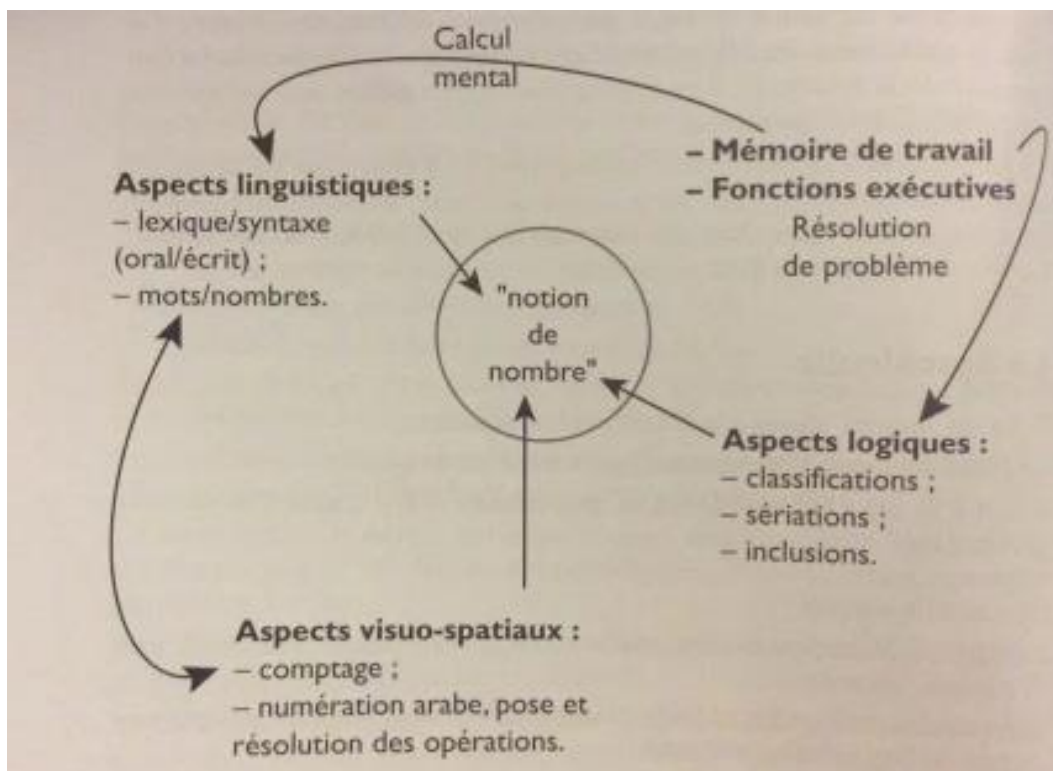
Calcul mental

– Mémoire de travail
– Fonctions exécutives
Résolution de problème

Aspects linguistiques :
– lexique/syntaxe (oral/écrit) ;
– mots/nombres.

"notion de nombre"

Aspects logiques :
– classifications ;
– sériations ;
– inclusions.

Aspects visuo-spatiaux :
– comptage ;
– numération arabe, pose et résolution des opérations.